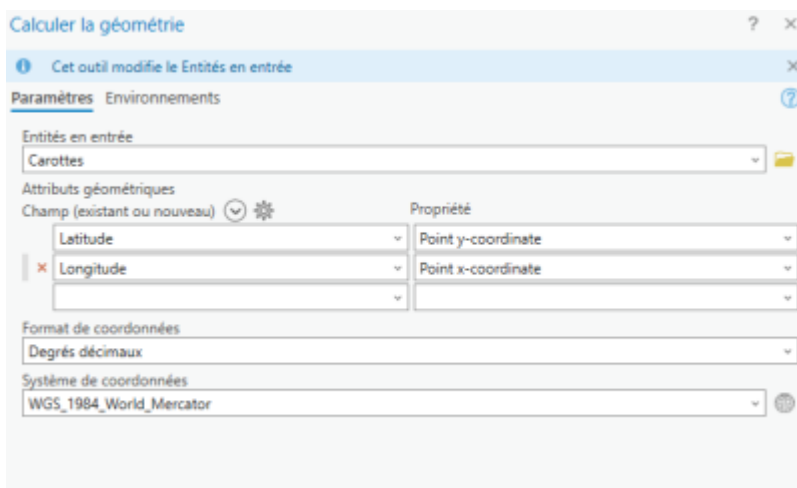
Calculer la géométrie ? ×

Cet outil modifie le Entités en entrée ×

Paramètres Environnements ?

Entités en entrée
Carottes

Attributs géométriques
Champ (existant ou nouveau) Propriété

| Champ (existant ou nouveau) | Propriété |
|---|---|
| Latitude | Point y-coordinate |
| × Longitude | Point x-coordinate |
| | |

Format de coordonnées
Degrés décimaux

Système de coordonnées
WGS_1984_World_Mercator